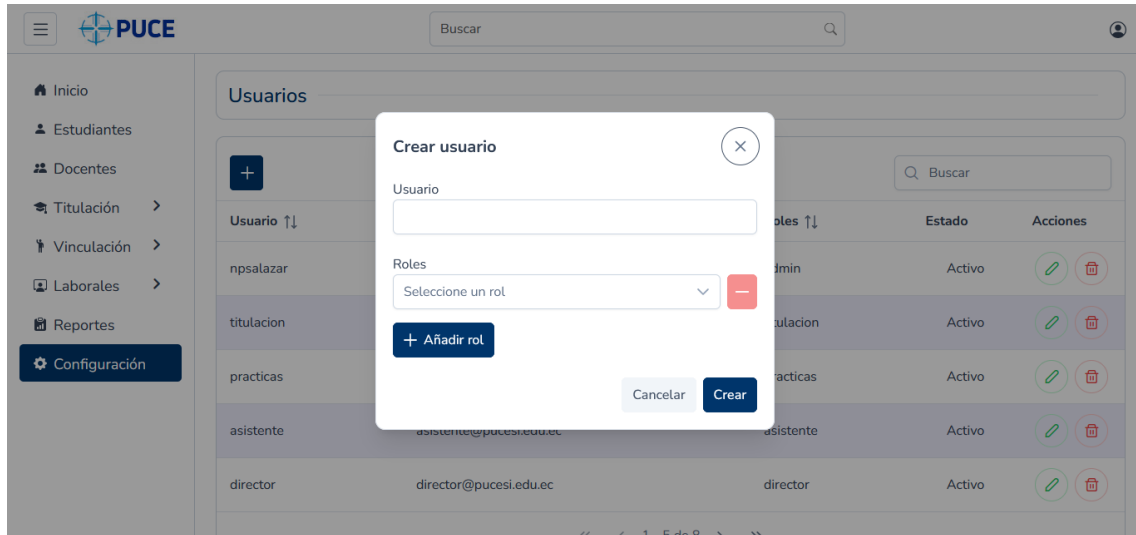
PUCE

Buscar

Inicio
Estudiantes
Docentes
Titulación
Vinculación
Laborales
Reportes
Configuración

Usuarios

+

Buscar

| Usuario ↑↓ | | oles ↑↓ | Estado | Acciones |
|---|---|---|---|---|
| npsalazar | | dmin | Activo | |
| titulacion | | ulacion | Activo | |
| practicas | | racticas | Activo | |
| asistente | asistente@pucesi.edu.ec | asistente | Activo | |
| director | director@pucesi.edu.ec | director | Activo | |

Crear usuario

Usuario

Roles

Seleccione un rol

+ Añadir rol

Cancelar Crear

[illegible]